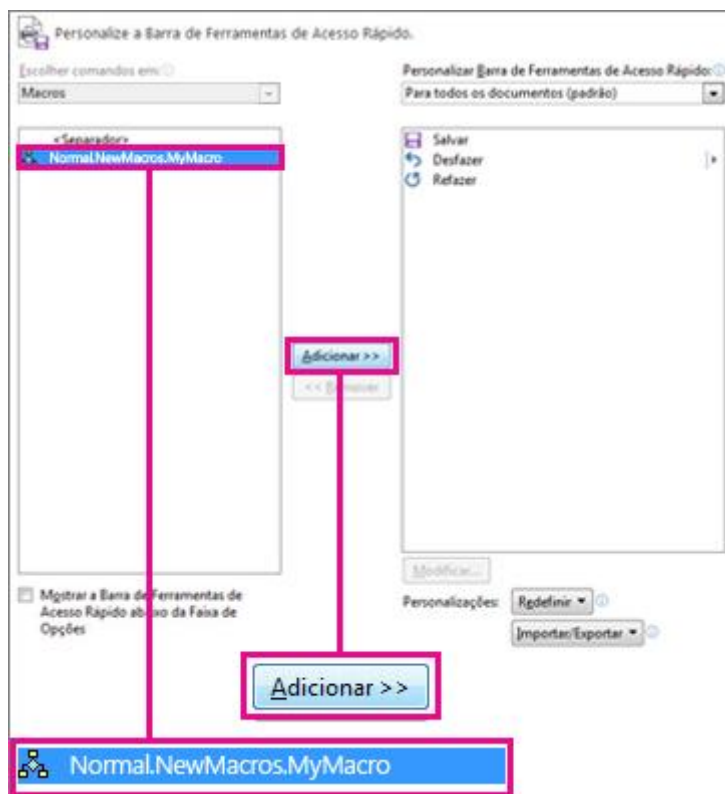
Personalize a Barra de Ferramentas de Acesso Rápido.

Escolher comandos em:

Macros

<Separador>

Normal.NewMacros.MyMacro

Personalizar Barra de Ferramentas de Acesso Rápido:

Para todos os documentos (padrão)

Salvar

Desfazer

Refazer

Adicionar >>

<< Remover

Modificar...

Mostrar a Barra de Ferramentas de Acesso Rápido abaixo da Faixa de Opções

Personalizações:

Redefinir

Importar/Exportar

Adicionar >>

Normal.NewMacros.MyMacro